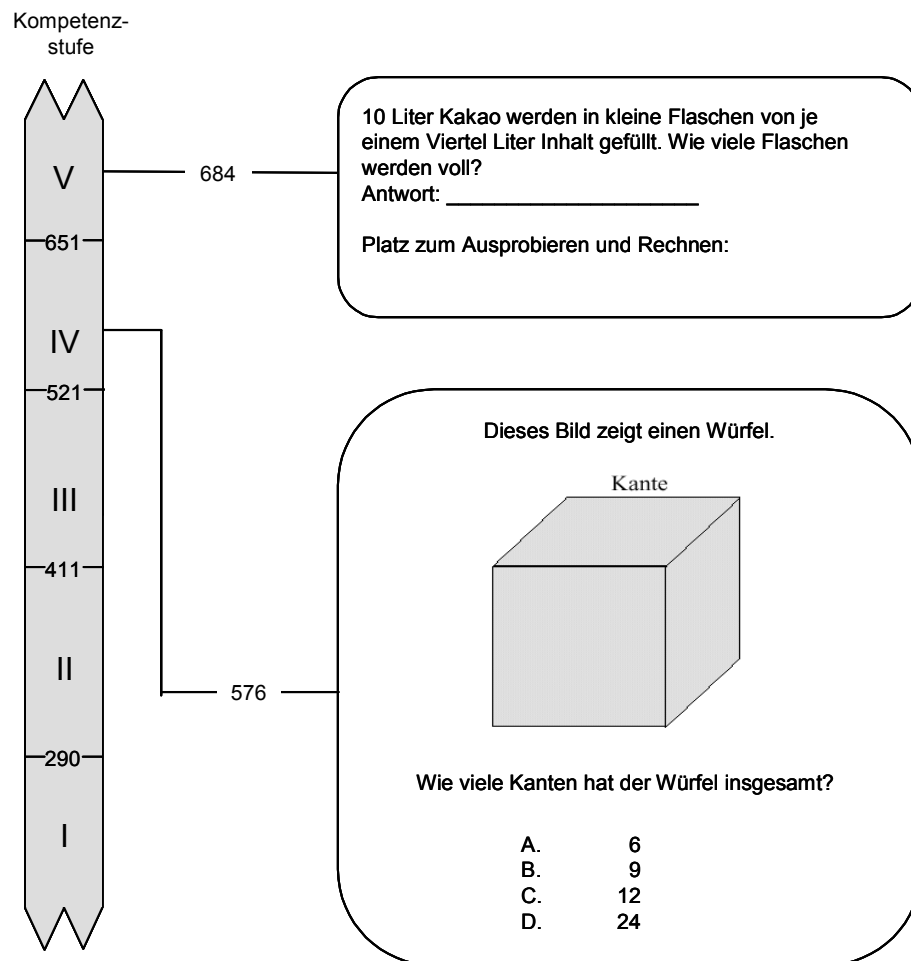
Kompetenzstufe

V
651
IV
521
III
411
II
290
I

684

10 Liter Kakao werden in kleine Flaschen von je einem Viertel Liter Inhalt gefüllt. Wie viele Flaschen werden voll?
Antwort: ____________________

Platz zum Ausprobieren und Rechnen:

576

Dieses Bild zeigt einen Würfel.

Kante

Wie viele Kanten hat der Würfel insgesamt?

A. 6
B. 9
C. 12
D. 24